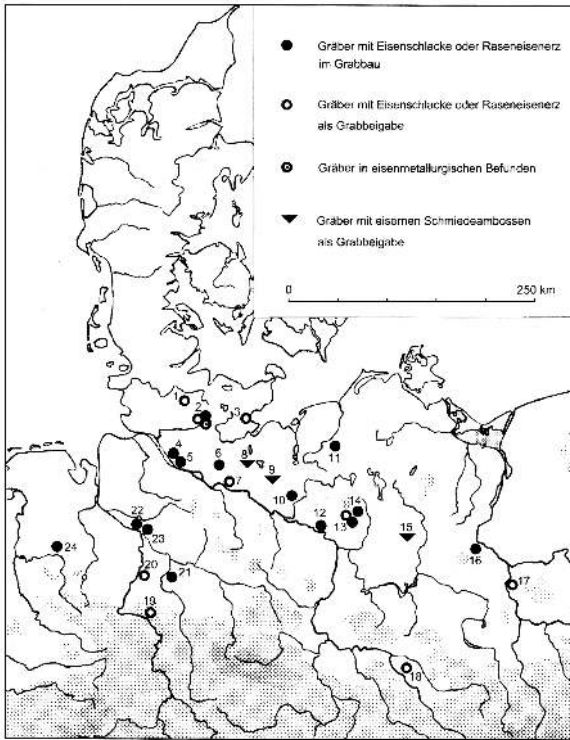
Gräber mit Eisenschlacke oder Raseneisenerz im Grabbau

Gräber mit Eisenschlacke oder Raseneisenerz als Grabbeigabe

Gräber in eisenmetallurgischen Befunden

Gräber mit eisernen Schmiedeambossen als Grabbeigabe

0

250 km

1
2
3
4
5
6
7
8
9
10
11
12
13
14
15
16
17
18
19
20
21
22
23
24